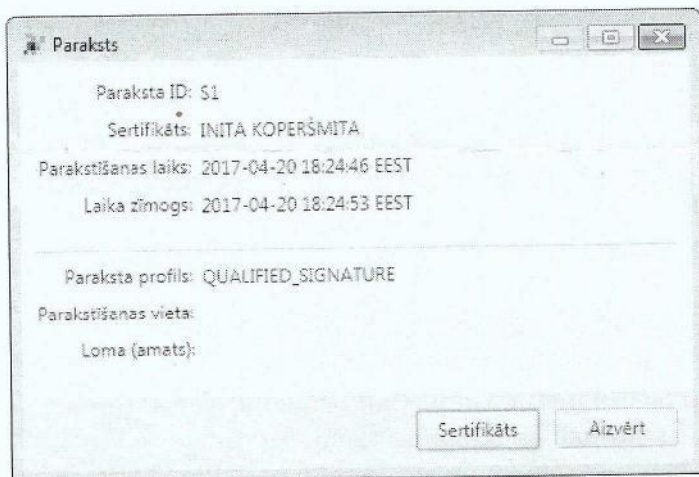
Paraksts

Paraksta ID: S1
Sertifikāts: INITA KOPERŠMITA
Parakstīšanas laiks: 2017-04-20 18:24:46 EEST
Laika zīmogs: 2017-04-20 18:24:53 EEST

Paraksta profils: QUALIFIED_SIGNATURE
Parakstīšanas vieta:
Loma (amats):

Sertifikāts
Aizvērt